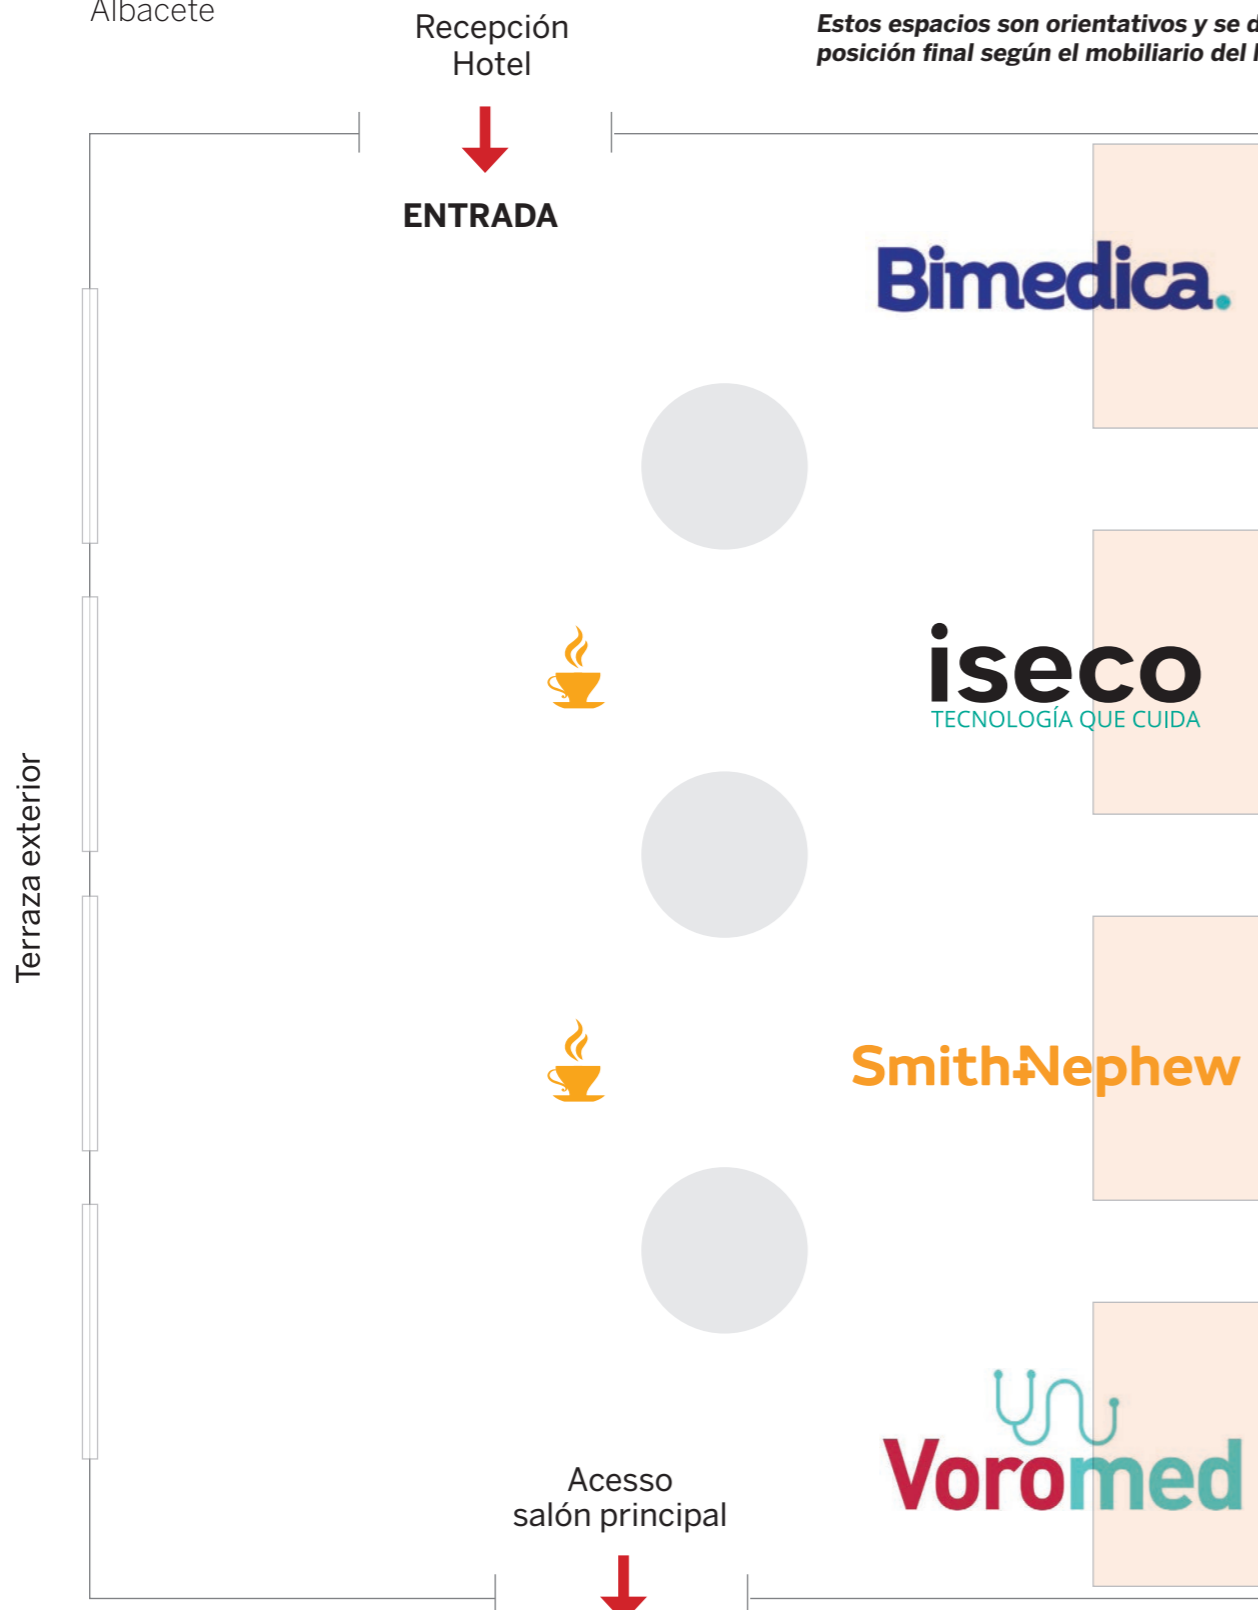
Albacete

Recepción Hotel

Estos espacios son orientativos y se d
posición final según el mobiliario del l

ENTRADA

Bimedica.

iseco
TECNOLOGÍA QUE CUIDA

Terraza exterior

Smith+Nephew

Voromed

Acesso salón principal